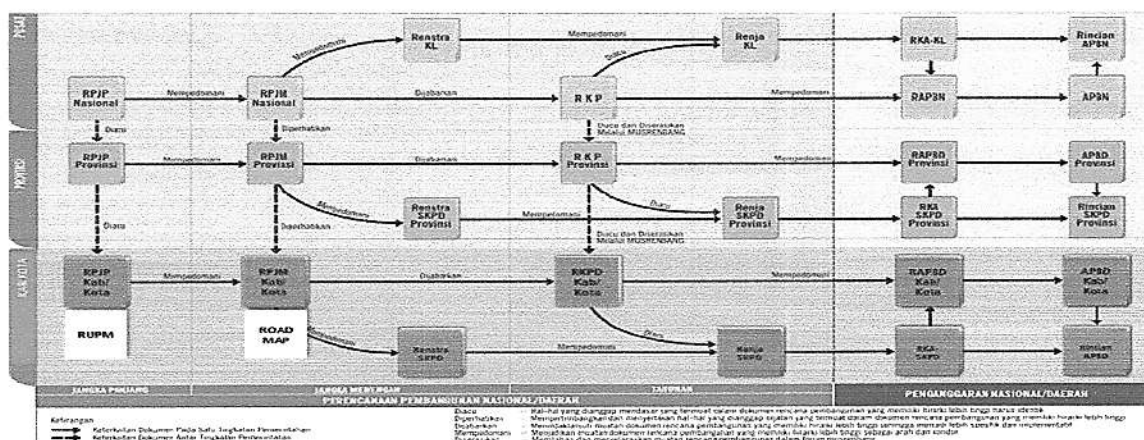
PUSAT

PROVINSI

KAB/KOTA

RPJP Nasional

Mempedomani

RPJM Nasional

Mempedomani

Renstra KL

Mempedomani

Renja KL

Diacu

RKA-KL

Rincian APBN

Dijabarkan

R K P

Mempedomani

RAPBN

APBN

Diacu

Diperhatikan

Diacu dan Diserasikan Melalui MUSRENBANG

RPJP Provinsi

Mempedomani

RPJM Provinsi

Dijabarkan

R K P Provinsi

Mempedomani

RAPBD Provinsi

APBD Provinsi

Mempedomani

Renstra SKPD Provinsi

Mempedomani

Renja SKPD Provinsi

Diacu

RKA SKPD Provinsi

Rincian SKPD Provinsi

Diacu

Diperhatikan

Diacu dan Diserasikan Melalui MUSRENBANG

RPJP Kab/ Kota

Mempedomani

RPJM Kab/ Kota

Dijabarkan

RKPD Kab/ Kota

Mempedomani

RAPBD Kab/ Kota

APBD Kab/ Kota

RUPM

ROAD MAP

Mempedomani

Renstra SKPD

Mempedomani

Renja SKPD

Diacu

RKA-SKPD

Rincian APBD

JANGKA PANJANG

JANGKA MENENGAH

TAHUNAN

PERENCANAAN PEMBANGUNAN NASIONAL/DAERAH

PENGANGGARAN NASIONAL/DAERAH

Keterangan

Keterkaitan Dokumen Pada Satu Tingkatan Pemerintahan

Keterkaitan Dokumen Antar Tingkatan Pemerintahan

Diacu : Hal-hal yang dianggap mendasar yang termuat dalam dokumen rencana pembangunan yang memiliki hirarki lebih tinggi harus identik

Diperhatikan : Mempertimbangkan dan menyertakan hal-hal yang dianggap sejalan yang termuat dalam dokumen rencana pembangunan yang memiliki hirarki lebih tinggi

Dijabarkan : Menindaklanjuti muatan dokumen rencana pembangunan yang memiliki hirarki lebih tinggi sehingga menjadi lebih spesifik dan implementatif

Mempedomani : Menjadikan muatan dokumen rencana pembangunan yang memiliki hirarki lebih tinggi sebagai arah dan acuan

Diserasikan : Menjadikan dan menyelaraskan muatan yang dipertimbangkan dalam forum musrenbang